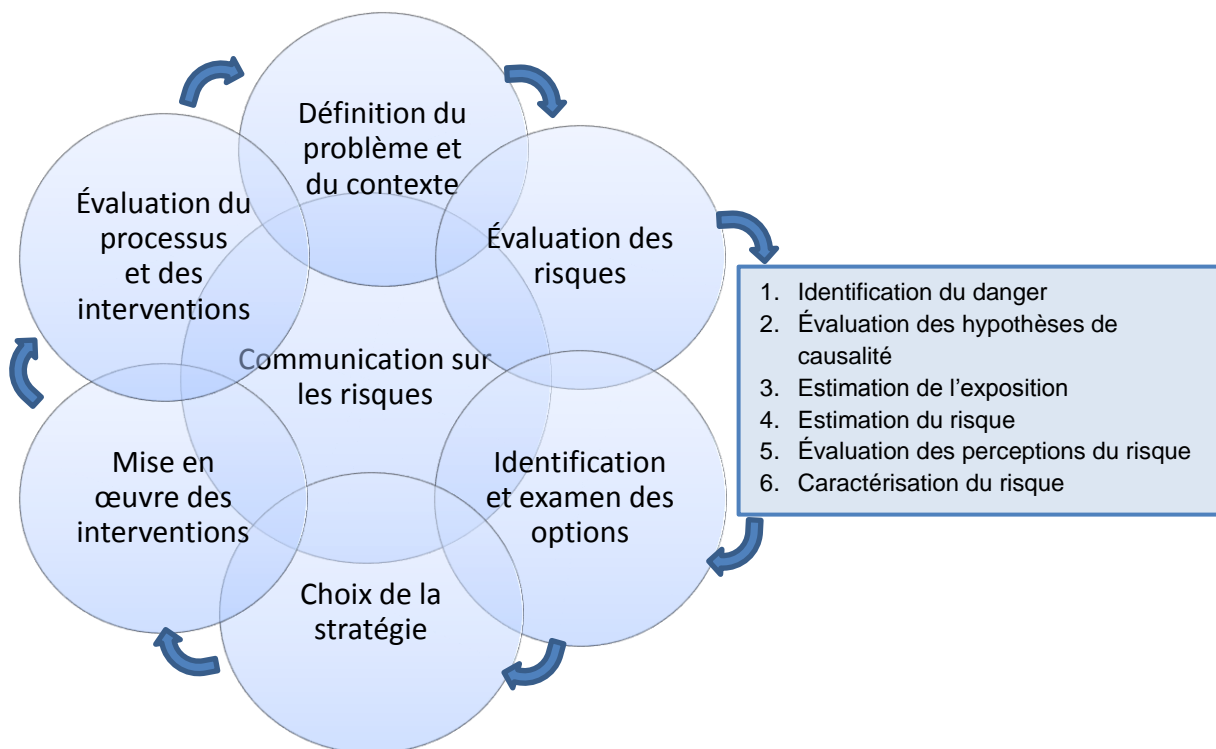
Définition du problème et du contexte

Évaluation des risques

1. Identification du danger
2. Évaluation des hypothèses de causalité
3. Estimation de l'exposition
4. Estimation du risque
5. Évaluation des perceptions du risque
6. Caractérisation du risque

Identification et examen des options

Choix de la stratégie

Mise en œuvre des interventions

Évaluation du processus et des interventions

Communication sur les risques